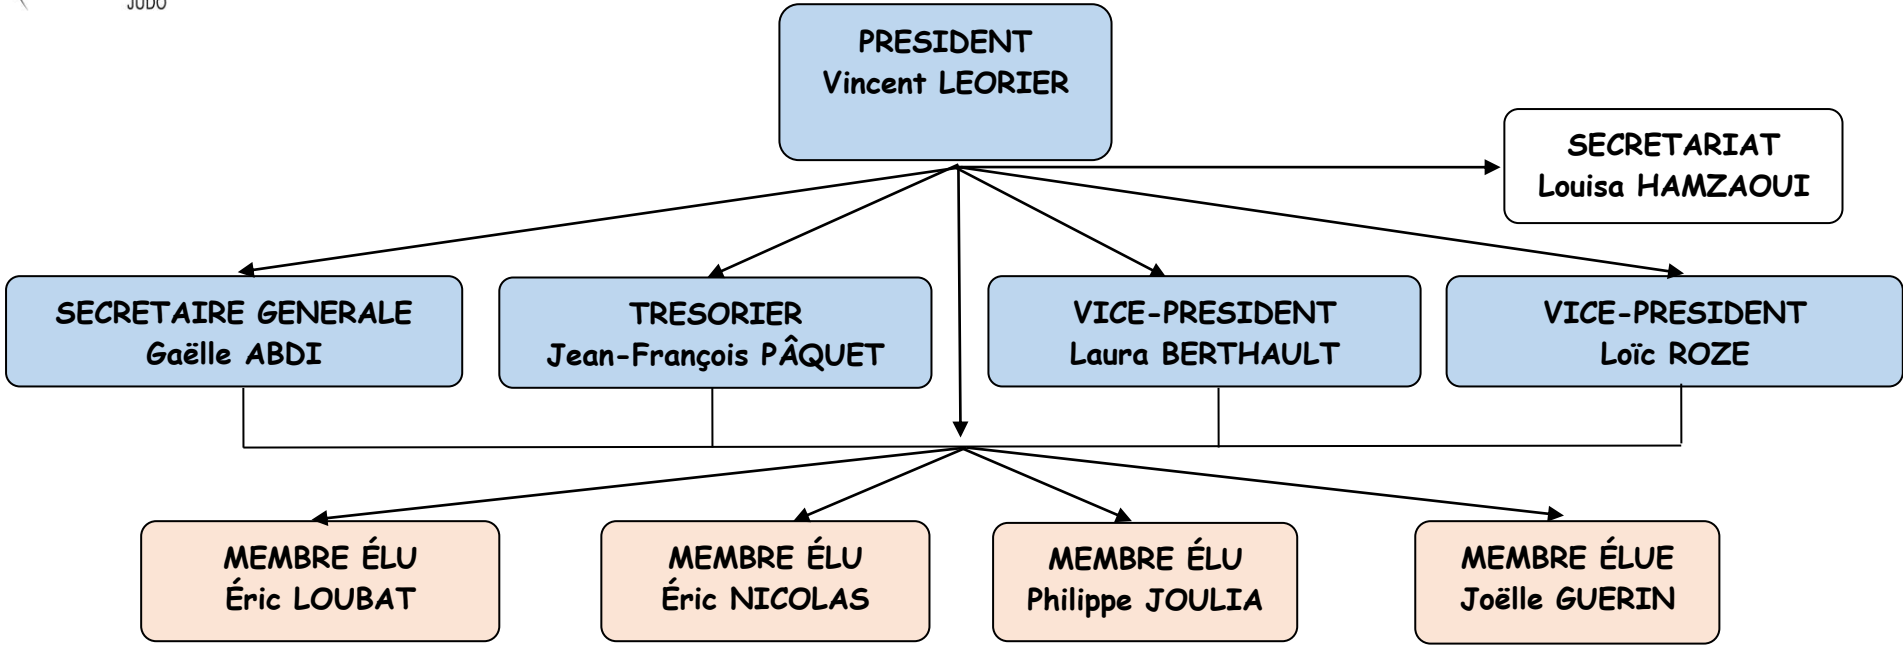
JUDO

PRESIDENT
Vincent LEORIER

SECRETARIAT
Louisa HAMZAOUI

SECRETAIRE GENERALE
Gaëlle ABDI

TRESORIER
Jean-François PÂQUET

VICE-PRESIDENT
Laura BERTHAULT

VICE-PRESIDENT
Loïc ROZE

MEMBRE ÉLU
Éric LOUBAT

MEMBRE ÉLU
Éric NICOLAS

MEMBRE ÉLU
Philippe JOULIA

MEMBRE ÉLUE
Joëlle GUERIN